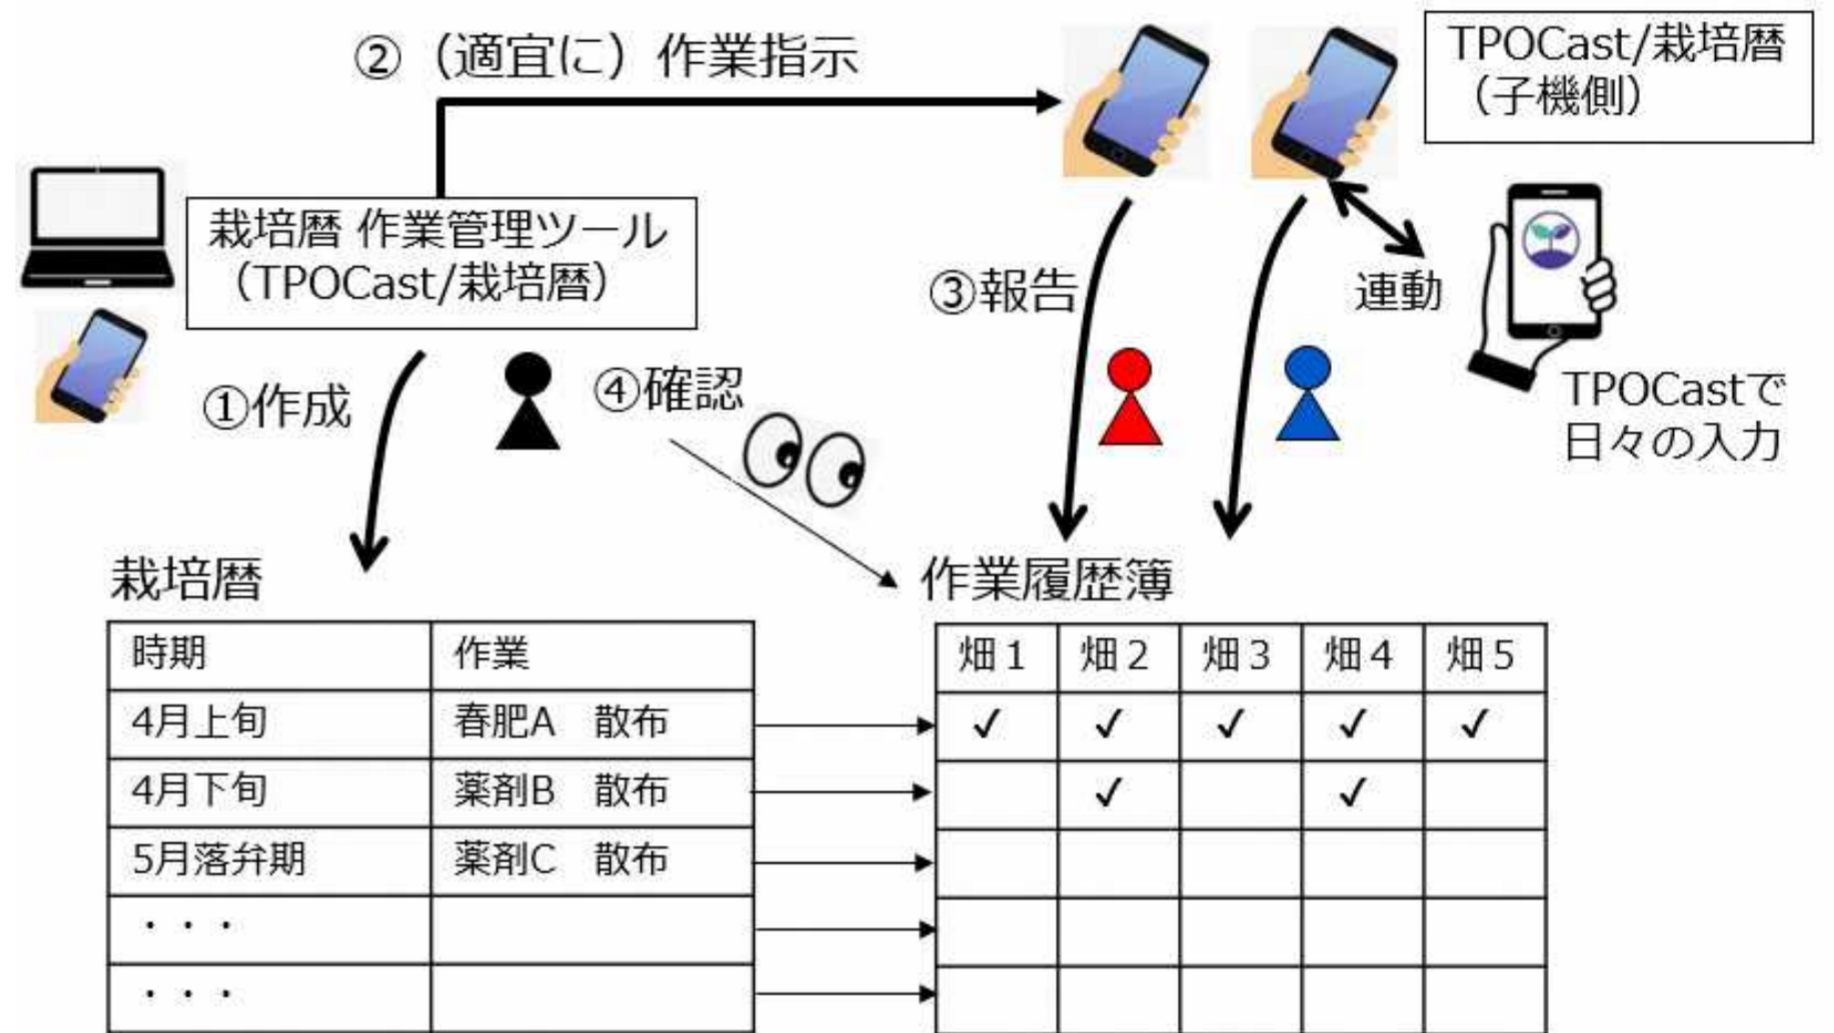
②（適宜に）作業指示

TPOCast/栽培暦
（子機側）

栽培暦 作業管理ツール
（TPOCast/栽培暦）

③報告

連動

TPOCastで
日々の入力

①作成

④確認

栽培暦

| 時期 | 作業 |
|---|---|
| 4月上旬 | 春肥A　散布 |
| 4月下旬 | 薬剤B　散布 |
| 5月落弁期 | 薬剤C　散布 |
| ・・・ | |
| ・・・ | |

作業履歴簿

| 畑１ | 畑２ | 畑３ | 畑４ | 畑５ |
|---|---|---|---|---|
| ✓ | ✓ | ✓ | ✓ | ✓ |
| | ✓ | | ✓ | |
| | | | | |
| | | | | |
| | | | | |